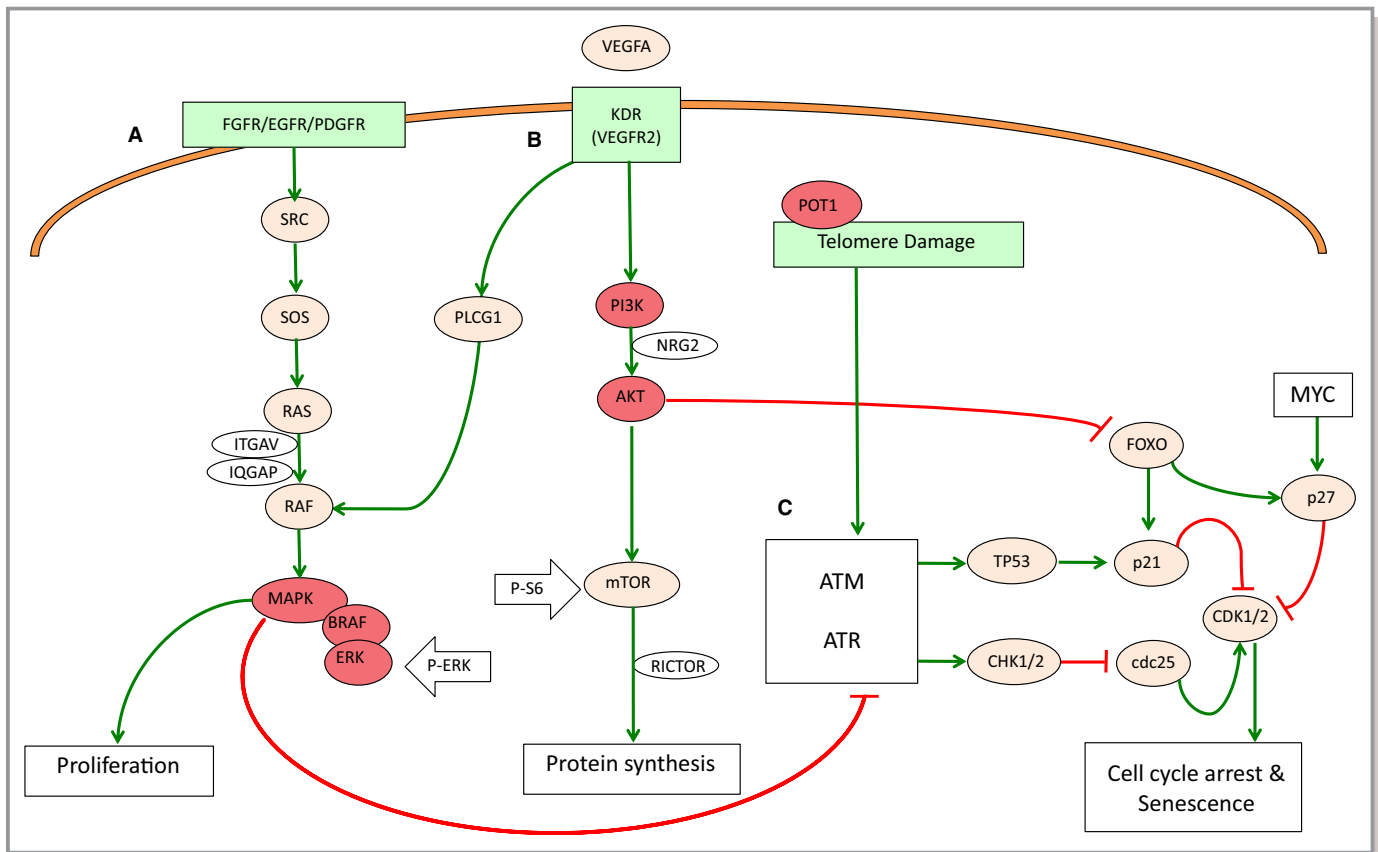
VEGFA

FGFR/EGFR/PDGFR

KDR (VEGFR2)

A

B

SRC

SOS

RAS

ITGAV

IQGAP

RAF

MAPK

BRAF

ERK

P-ERK

PLCG1

PI3K

NRG2

AKT

P-S6

mTOR

RICTOR

POT1

Telomere Damage

C

ATM

ATR

TP53

CHK1/2

FOXO

MYC

p27

p21

CDK1/2

cdc25

Proliferation

Protein synthesis

Cell cycle arrest & Senescence